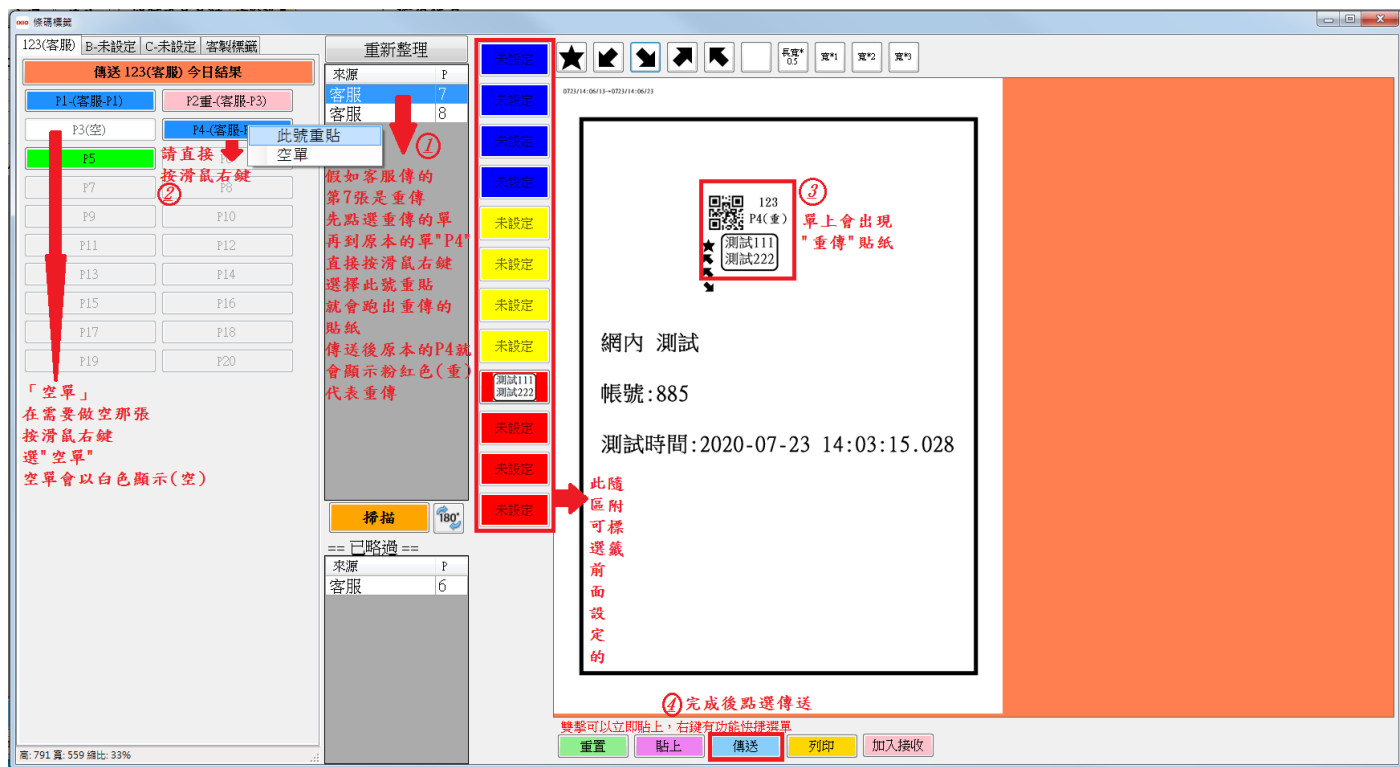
條碼標籤

123(客服) B-未設定 C-未設定 客製標籤

傳送 123(客服) 今日結果

P1-(客服-P1) P2重-(客服-P3)
P3(空) P4-(客服-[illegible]
P5
P7 P8
P9 P10
P11 P12
P13 P14
P15 P16
P17 P18
P19 P20

此號重貼
空單

請直接按滑鼠右鍵
②

「空單」
在需要做空那張
按滑鼠右鍵
選"空單"
空單會以白色顯示(空)

高: 791 寬: 559 縮比: 33%

重新整理

| 來源 | P |
|---|---|
| 客服 | 7 |
| 客服 | 8 |

①
假如客服傳的
第7張是重傳
先點選重傳的單
再到原本的單"P4"
直接按滑鼠右鍵
選擇此號重貼
就會跑出重傳的
貼紙
傳送後原本的P4就
會顯示粉紅色(重)
代表重傳

掃描

== 已略過 ==

| 來源 | P |
|---|---|
| 客服 | 6 |

未設定
未設定
未設定
未設定
未設定
未設定
未設定
未設定
測試111
測試222
未設定
未設定
未設定

此區可選前面設定的
隨附標籤

長寬* 0.5 寬*1 寬*2 寬*3

0723/14:06/13→0723/14:06/23

123
P4(重)
測試111
測試222

③ 單上會出現"重傳"貼紙

網內 測試

帳號:885

測試時間:2020-07-23 14:03:15.028

④ 完成後點選傳送

雙擊可以立即貼上，右鍵有功能快捷選單

重置 貼上 傳送 列印 加入接收